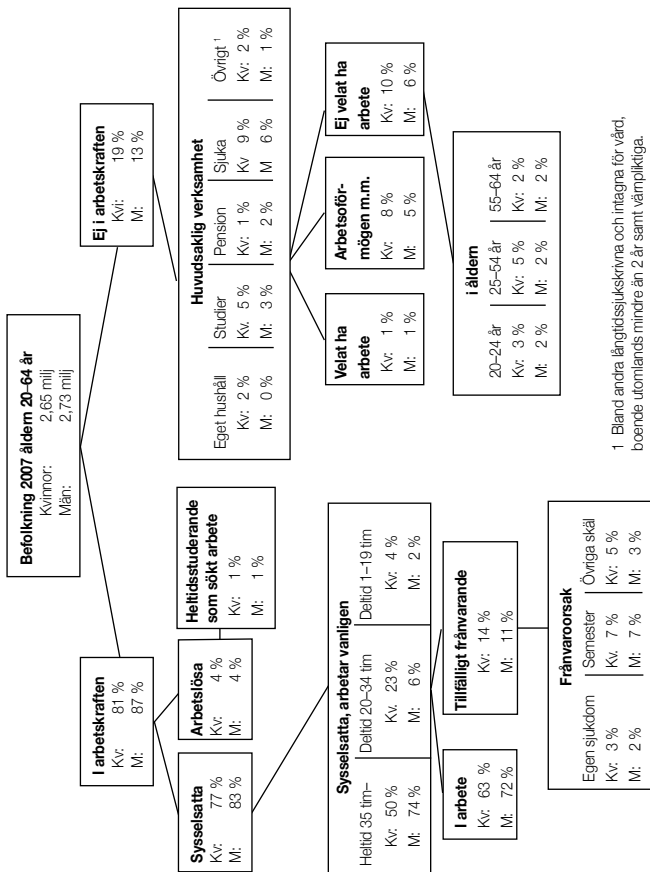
Befolkning 2007 åldern 20–64 år
Kvinnor: 2,65 milj
Män: 2,73 milj

I arbetskraften
Kv: 81 %
M: 87 %

Ej i arbetskraften
Kv: 19 %
M: 13 %

Sysselsatta
Kv: 77 %
M: 83 %

Arbetslösa
Kv: 4 %
M: 4 %

Heltidsstuderande som sökt arbete
Kv: 1 %
M: 1 %

Sysselsatta, arbetar vanligen

| Heltid 35 tim– | Deltid 20–34 tim | Deltid 1–19 tim |
|---|---|---|
| Kv: 50 % | Kv: 23 % | Kv: 4 % |
| M: 74 % | M: 6 % | M: 2 % |

I arbete
Kv: 63 %
M: 72 %

Tillfälligt frånvarande
Kv: 14 %
M: 11 %

Frånvaroorsak

| Egen sjukdom | Semester | Övriga skäl |
|---|---|---|
| Kv: 3 % | Kv: 7 % | Kv: 5 % |
| M: 2 % | M: 7 % | M: 3 % |

Huvudsaklig verksamhet

| Eget hushåll | Studier | Pension | Sjuka | Övrigt ¹ |
|---|---|---|---|---|
| Kv: 2 % | Kv: 5 % | Kv: 1 % | Kv: 9 % | Kv: 2 % |
| M: 0 % | M: 3 % | M: 2 % | M: 6 % | M: 1 % |

Velat ha arbete
Kv: 1 %
M: 1 %

Arbetsoförmögen m.m.
Kv: 8 %
M: 5 %

Ej velat ha arbete
Kv: 10 %
M: 6 %

i åldern

| 20–24 år | 25–54 år | 55–64 år |
|---|---|---|
| Kv: 3 % | Kv: 5 % | Kv: 2 % |
| M: 2 % | M: 2 % | M: 2 % |

1 Bland andra långtidssjukskrivna och intagna för vård, boende utomlands mindre än 2 år samt värnpliktiga.